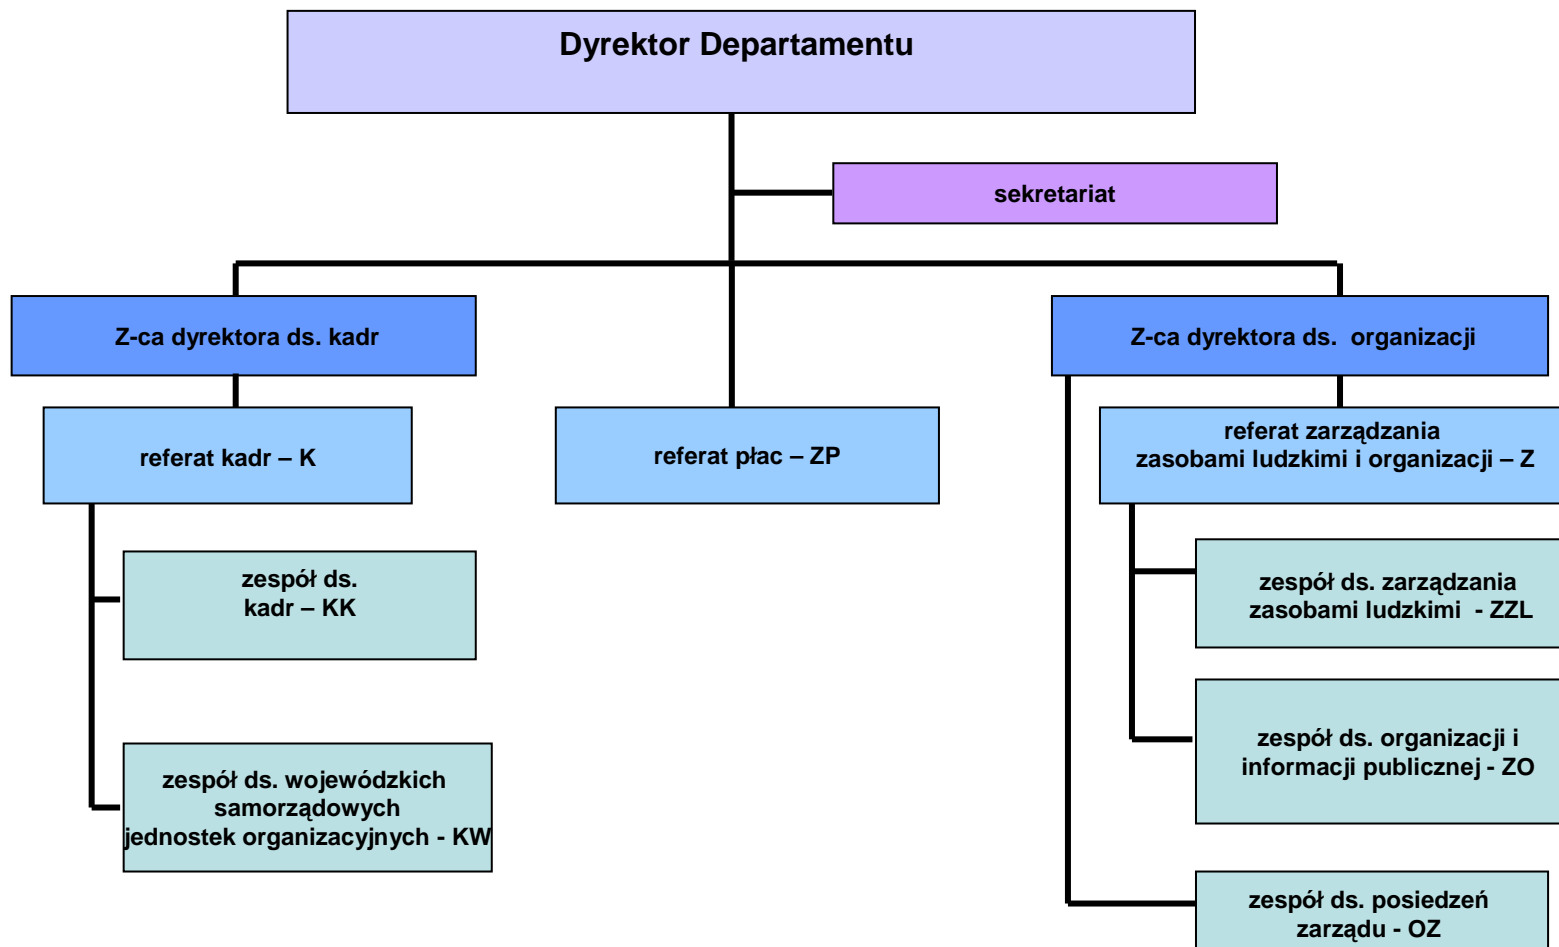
Dyrektor Departamentu

sekretariat

Z-ca dyrektora ds. kadr

Z-ca dyrektora ds. organizacji

referat kadr – K

referat płac – ZP

referat zarządzania zasobami ludzkimi i organizacji – Z

zespół ds. kadr – KK

zespół ds. wojewódzkich samorządowych jednostek organizacyjnych - KW

zespół ds. zarządzania zasobami ludzkimi - ZZL

zespół ds. organizacji i informacji publicznej - ZO

zespół ds. posiedzeń zarządu - OZ